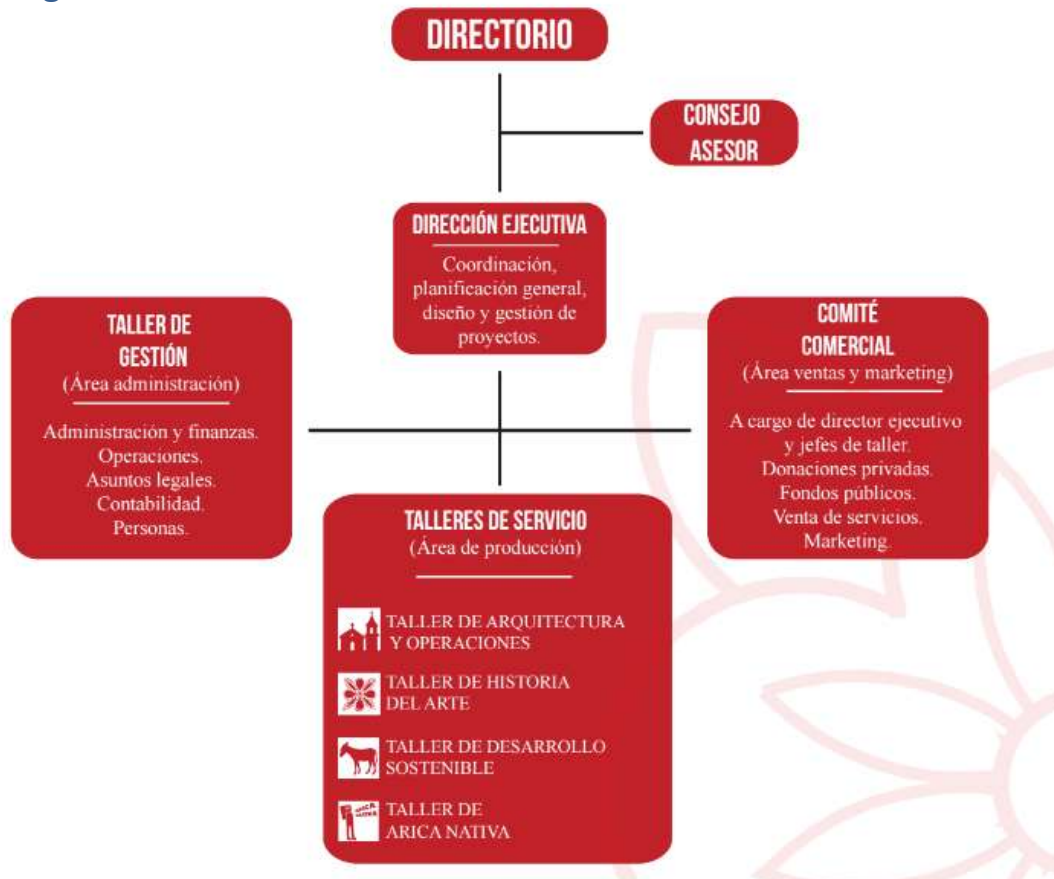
DIRECTORIO

CONSEJO ASESOR

DIRECCIÓN EJECUTIVA

Coordinación, planificación general, diseño y gestión de proyectos.

TALLER DE GESTIÓN
(Área administración)

Administración y finanzas.
Operaciones.
Asuntos legales.
Contabilidad.
Personas.

COMITÉ COMERCIAL
(Área ventas y marketing)

A cargo de director ejecutivo y jefes de taller.
Donaciones privadas.
Fondos públicos.
Venta de servicios.
Marketing.

TALLERES DE SERVICIO
(Área de producción)

TALLER DE ARQUITECTURA Y OPERACIONES

TALLER DE HISTORIA DEL ARTE

TALLER DE DESARROLLO SOSTENIBLE

TALLER DE ARICA NATIVA